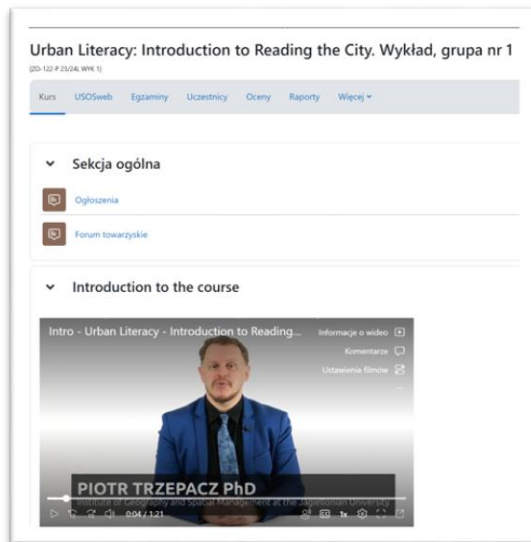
Urban Literacy: Introduction to Reading the City. Wykład, grupa nr 1

[ZO-122-P 23/24, WYK 1]

Kurs USOSweb Egzaminy Uczestnicy Oceny Raporty Więcej

Sekcja ogólna

Ogłoszenia

Forum towarzyskie

Introduction to the course

Intro - Urban Literacy - Introduction to Reading...

Informacje o wideo

Komentarze

Ustawienia filmów

PIOTR TRZEPACZ PhD

Institute of Geography and Spatial Management at the Jagiellonian University

0:04 / 1:21

1x